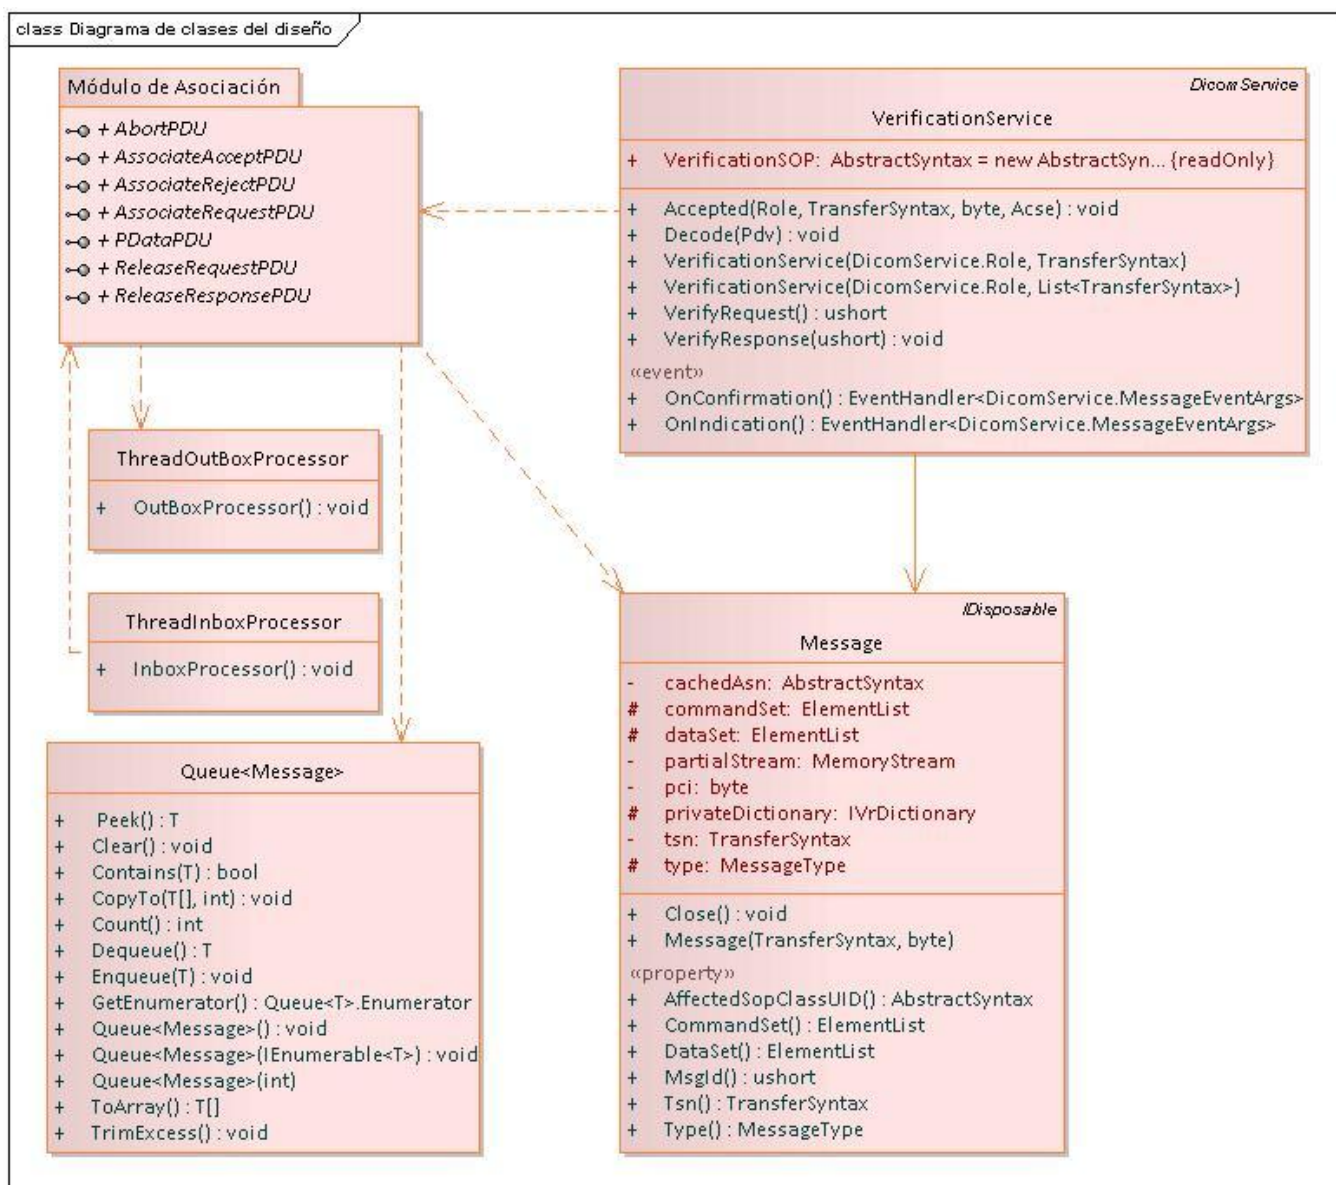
class Diagrama de clases del diseño

Módulo de Asociación
+ AbortPDU
+ AssociateAcceptPDU
+ AssociateRejectPDU
+ AssociateRequestPDU
+ PDataPDU
+ ReleaseRequestPDU
+ ReleaseResponsePDU

DicomService
VerificationService
+ VerificationSOP: AbstractSyntax = new AbstractSyn... {readOnly}
+ Accepted(Role, TransferSyntax, byte, Acse) : void
+ Decode(Pdv) : void
+ VerificationService(DicomService.Role, TransferSyntax)
+ VerificationService(DicomService.Role, List<TransferSyntax>)
+ VerifyRequest() : ushort
+ VerifyResponse(ushort) : void
«event»
+ OnConfirmation() : EventHandler<DicomService.MessageEventArgs>
+ OnIndication() : EventHandler<DicomService.MessageEventArgs>

ThreadOutBoxProcessor
+ OutBoxProcessor() : void

ThreadInboxProcessor
+ InboxProcessor() : void

Queue<Message>
+ Peek() : T
+ Clear() : void
+ Contains(T) : bool
+ CopyTo(T[], int) : void
+ Count() : int
+ Dequeue() : T
+ Enqueue(T) : void
+ GetEnumerator() : Queue<T>.Enumerator
+ Queue<Message>() : void
+ Queue<Message>(IEnumerable<T>) : void
+ Queue<Message>(int)
+ ToArray() : T[]
+ TrimExcess() : void

IDisposable
Message
- cachedAsn: AbstractSyntax
# commandSet: ElementList
# dataSet: ElementList
- partialStream: MemoryStream
- pci: byte
# privateDictionary: IVrDictionary
- tsn: TransferSyntax
# type: MessageType
+ Close() : void
+ Message(TransferSyntax, byte)
«property»
+ AffectedSopClassUID() : AbstractSyntax
+ CommandSet() : ElementList
+ DataSet() : ElementList
+ MsgId() : ushort
+ Tsn() : TransferSyntax
+ Type() : MessageType